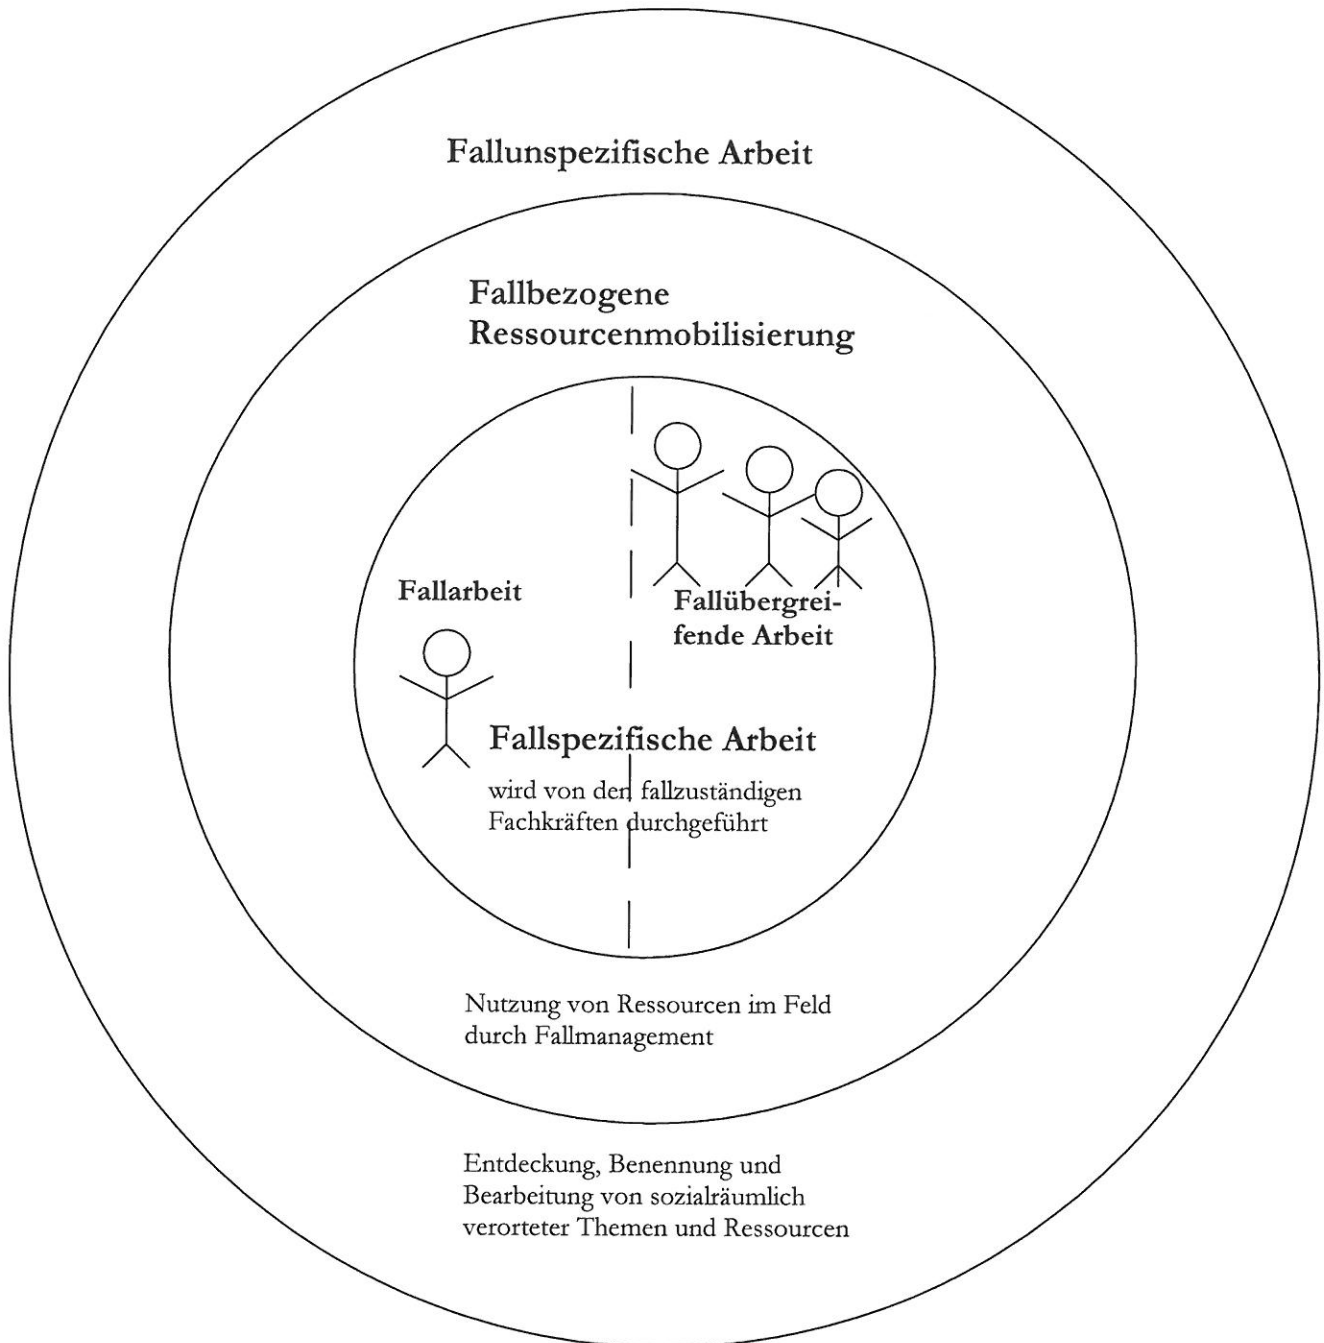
Fallunspezifische Arbeit

Fallbezogene Ressourcenmobilisierung

Fallarbeit

Fallübergreifende Arbeit

Fallspezifische Arbeit

wird von den fallzuständigen Fachkräften durchgeführt

Nutzung von Ressourcen im Feld durch Fallmanagement

Entdeckung, Benennung und Bearbeitung von sozialräumlich verorteter Themen und Ressourcen